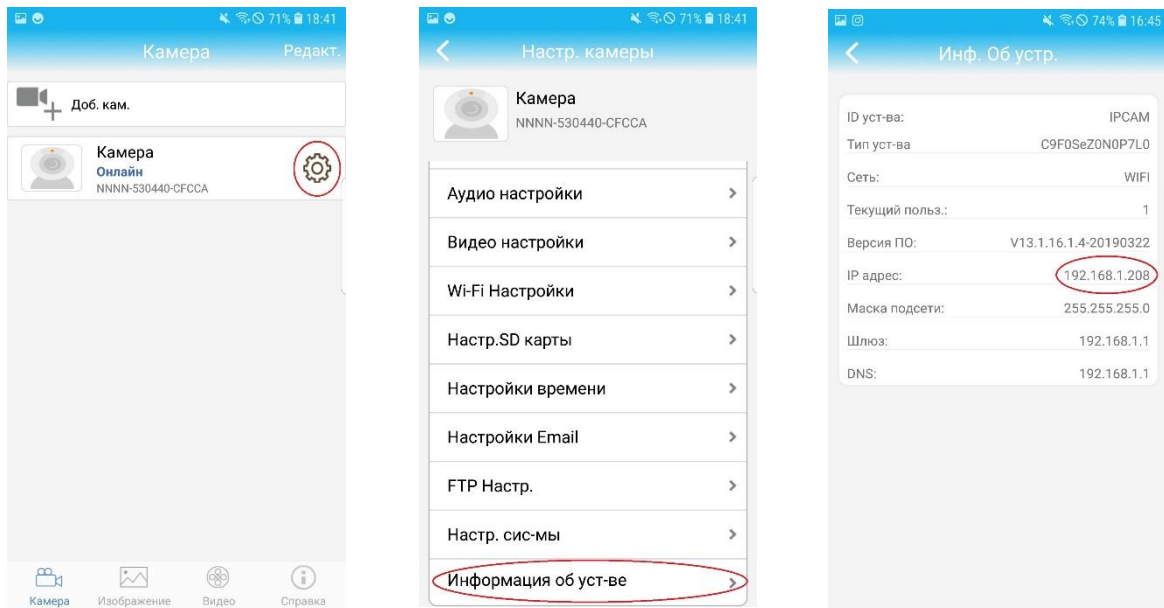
71% 18:41

Камера Редакт.

Доб. кам.

Камера
Онлайн
NNNN-530440-CFCCA

Камера Изображение Видео Справка

71% 18:41

Настр. камеры

Камера
NNNN-530440-CFCCA

Аудио настройки

Видео настройки

Wi-Fi Настройки

Настр.SD карты

Настройки времени

Настройки Email

FTP Настр.

Настр. сис-мы

Информация об уст-ве

74% 16:45

Инф. Об устр.

| | |
|---|---|
| ID уст-ва: | IPCAM |
| Тип уст-ва | C9F0SeZ0N0P7L0 |
| Сеть: | WIFI |
| Текущий польз.: | 1 |
| Версия ПО: | V13.1.16.1.4-20190322 |
| IP адрес: | 192.168.1.208 |
| Маска подсети: | 255.255.255.0 |
| Шлюз: | 192.168.1.1 |
| DNS: | 192.168.1.1 |